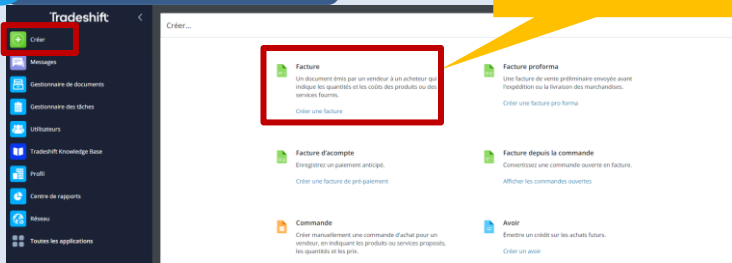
Tradeshift

Créer
Messages
Gestionnaire de documents
Gestionnaire des tâches
Utilisateurs
Tradeshift Knowledge Base
Profil
Centre de rapports
Réseau
Toutes les applications

Créer...

Facture
Un document émis par un vendeur à un acheteur qui indique les quantités et les coûts des produits ou des services fournis.
Créer une facture

Facture proforma
Une facture de vente préliminaire envoyée avant l'expédition ou la livraison des marchandises.
Créer une facture pro forma

Facture d'acompte
Enregistrez un paiement anticipé.
Créer une facture de pré-paiement

Facture depuis la commande
Convertissez une commande ouverte en facture.
Afficher les commandes ouvertes

Commande
Créer manuellement une commande d'achat pour un vendeur, en indiquant les produits ou services proposés, les quantités et les prix.

Avoir
Émettre un crédit sur les achats futurs.
Créer un avoir